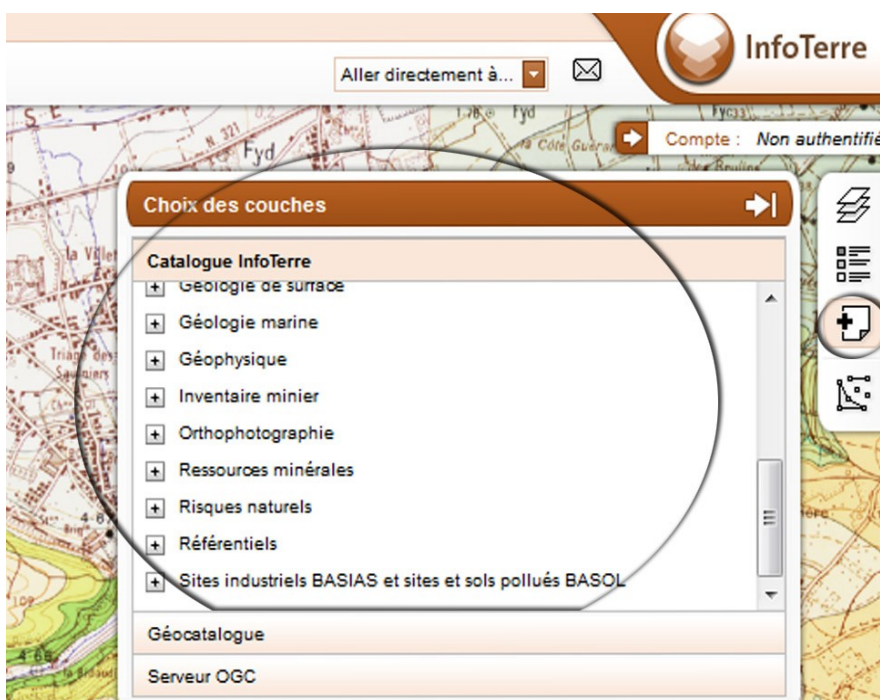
InfoTerre

Aller directement à...

Compte : Non authentifié

Choix des couches

Catalogue InfoTerre

Géologie de surface
Géologie marine
Géophysique
Inventaire minier
Orthophotographie
Ressources minérales
Risques naturels
Référentiels
Sites industriels BASIAS et sites et sols pollués BASOL

Géocatalogue

Serveur OGC